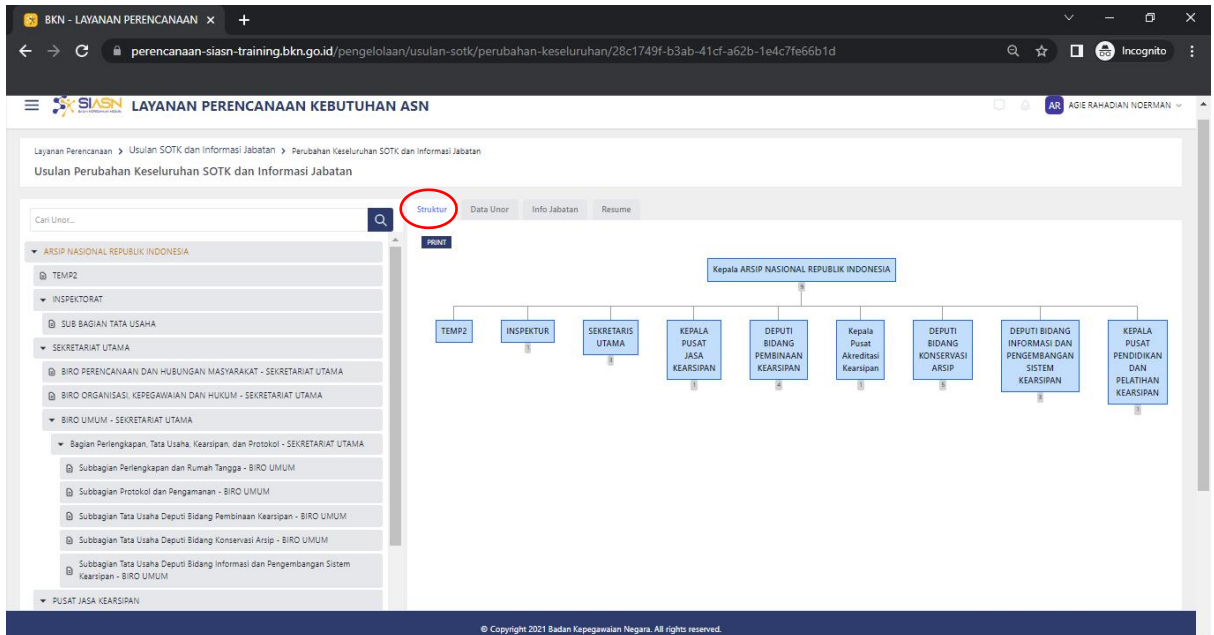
BKN - LAYANAN PERENCANAAN ×

perencanaan-siasn-training.bkn.go.id/pengelolaan/usulan-sotk/perubahan-keseluruhan/28c1749f-b3ab-41cf-a62b-1e4c7fe66b1d

Incognito

SIASN LAYANAN PERENCANAAN KEBUTUHAN ASN

AR AGIE RAHADIAN NOERMAN

Layanan Perencanaan > Usulan SOTK dan Informasi Jabatan > Perubahan Keseluruhan SOTK dan Informasi Jabatan

Usulan Perubahan Keseluruhan SOTK dan Informasi Jabatan

Cari Unor...

ARSIP NASIONAL REPUBLIK INDONESIA
TEMP2
INSPEKTORAT
SUB BAGIAN TATA USAHA
SEKRETARIAT UTAMA
BIRO PERENCANAAN DAN HUBUNGAN MASYARAKAT - SEKRETARIAT UTAMA
BIRO ORGANISASI, KEPEGAWAIAN DAN HUKUM - SEKRETARIAT UTAMA
BIRO UMUM - SEKRETARIAT UTAMA
Bagian Perlengkapan, Tata Usaha, Kearsipan, dan Protokol - SEKRETARIAT UTAMA
Subbagian Perlengkapan dan Rumah Tangga - BIRO UMUM
Subbagian Protokol dan Pengamanan - BIRO UMUM
Subbagian Tata Usaha Deputi Bidang Pembinaan Kearsipan - BIRO UMUM
Subbagian Tata Usaha Deputi Bidang Konservasi Arsip - BIRO UMUM
Subbagian Tata Usaha Deputi Bidang Informasi dan Pengembangan Sistem Kearsipan - BIRO UMUM
PUSAT JASA KEARSIPAN

Struktur Data Unor Info Jabatan Resume

PRINT

Kepala ARSIP NASIONAL REPUBLIK INDONESIA
9

TEMP2
INSPEKTUR
1
SEKRETARIS UTAMA
3
KEPALA PUSAT JASA KEARSIPAN
1
DEPUTI BIDANG PEMBINAAN KEARSIPAN
4
Kepala Pusat Akreditasi Kearsipan
1
DEPUTI BIDANG KONSERVASI ARSIP
5
DEPUTI BIDANG INFORMASI DAN PENGEMBANGAN SISTEM KEARSIPAN
3
KEPALA PUSAT PENDIDIKAN DAN PELATIHAN KEARSIPAN
1

© Copyright 2021 Badan Kepegawaian Negara. All rights reserved.